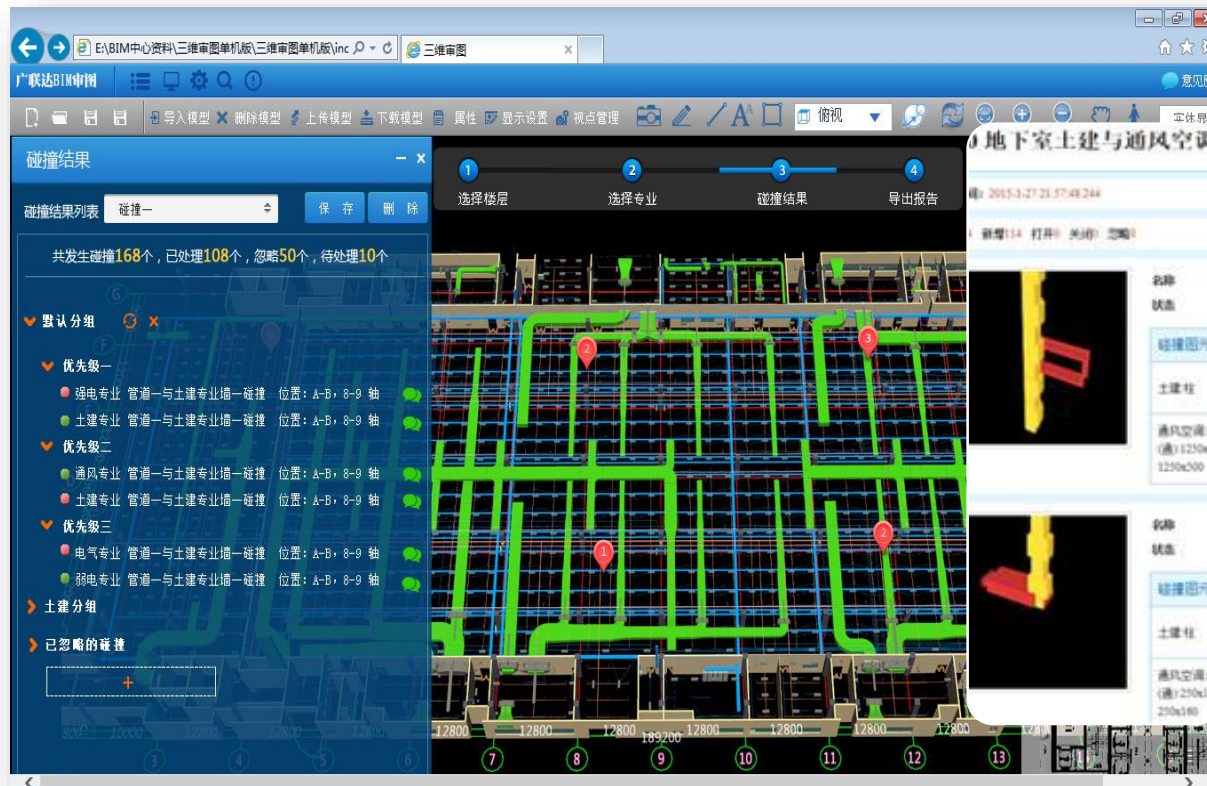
E:\BIM中心资料\三维审图单机版\三维审图单机版\inc
三维审图
广联达BIM审图
意见
导入模型 删除模型 上传模型 下载模型 属性 显示设置 视点管理
俯视
碰撞结果
碰撞结果列表 碰撞一
保存 删除
共发生碰撞168个，已处理108个，忽略50个，待处理10个
默认分组
优先级一
强电专业 管道一与土建专业墙一碰撞 位置：A-B，8-9 轴
土建专业 管道一与土建专业墙一碰撞 位置：A-B，8-9 轴
优先级二
通风专业 管道一与土建专业墙一碰撞 位置：A-B，8-9 轴
土建专业 管道一与土建专业墙一碰撞 位置：A-B，8-9 轴
优先级三
电气专业 管道一与土建专业墙一碰撞 位置：A-B，8-9 轴
弱电专业 管道一与土建专业墙一碰撞 位置：A-B，8-9 轴
土建分组
已忽略的碰撞
+
1 选择楼层
2 选择专业
3 碰撞结果
4 导出报告
2
3
1
2
12800 12800 12800 12800 12800 12800
189200
7 8 9 10 11 12 13
地下室土建与通风空调
2015-3-27 21:57:48.244
新增114 打开 关闭 忽略
名称
状态
碰撞图元
土建柱
通风空调
(通)1250
1250x500
名称
状态
碰撞图元
土建柱
通风空调
(通)250x1
250x180